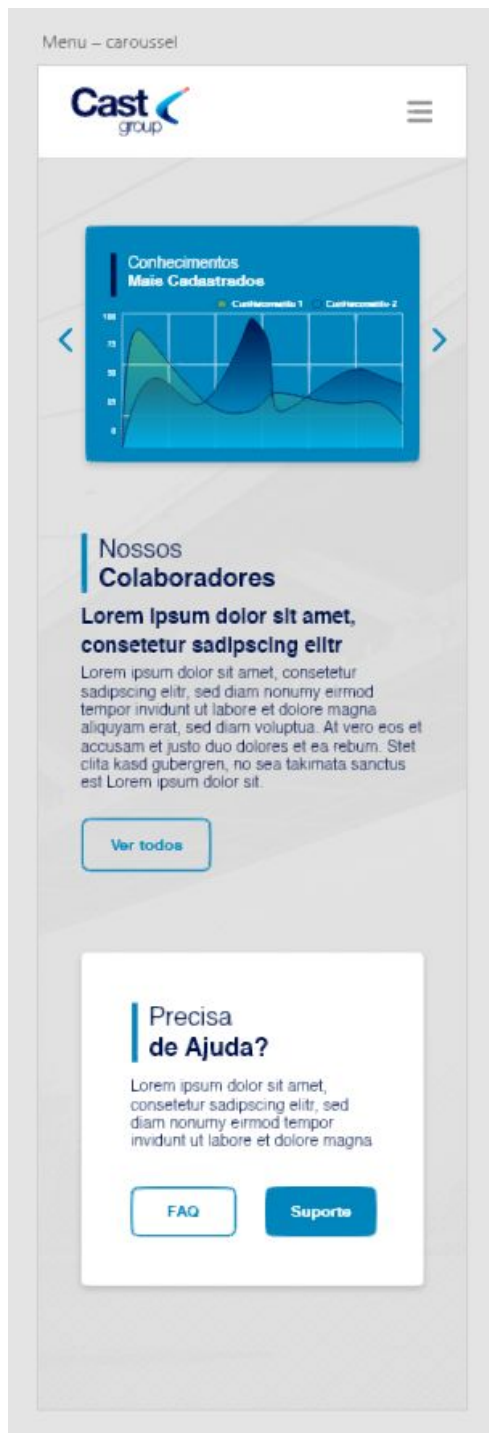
Menu – caroussel

Cast
group

Conhecimentos
Mais Cadastrados

Conhecimento 1 Conhecimento 2

100
75
50
25
0

Nossos
Colaboradores

Lorem ipsum dolor sit amet, consetetur sadipscing elitr

Lorem ipsum dolor sit amet, consetetur sadipscing elitr, sed diam nonumy eirmod tempor invidunt ut labore et dolore magna aliquyam erat, sed diam voluptua. At vero eos et accusam et justo duo dolores et ea rebum. Stet clita kasd gubergren, no sea takimata sanctus est Lorem ipsum dolor sit.

Ver todos

Precisa
de Ajuda?

Lorem ipsum dolor sit amet, consetetur sadipscing elitr, sed diam nonumy eirmod tempor invidunt ut labore et dolore magna

FAQ

Suporte